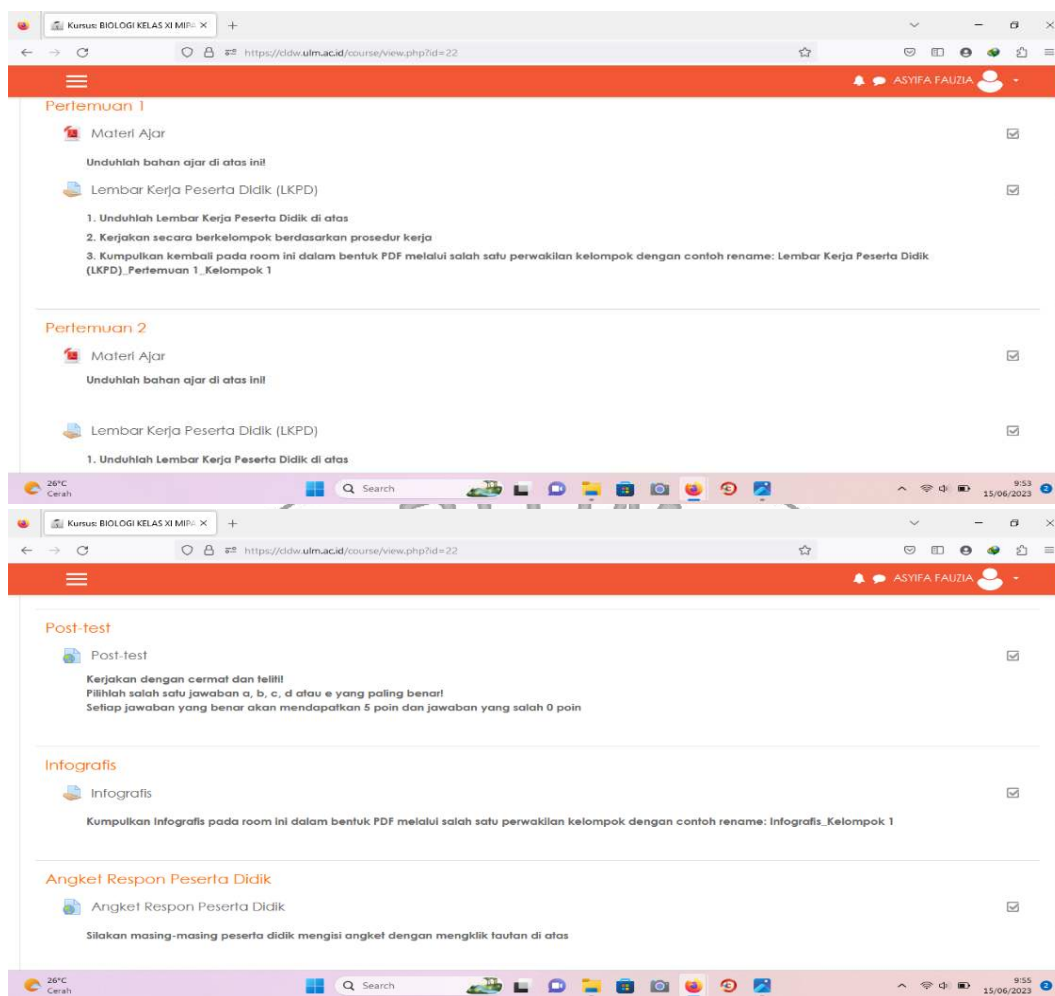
Kursus: BIOLOGI KELAS XI MIPA ×
https://cldw.ulm.ac.id/course/view.php?id=22
ASYIFA FAUZIA

Pertemuan 1

Materi Ajar

Unduhlah bahan ajar di atas ini!

Lembar Kerja Peserta Didik (LKPD)

1. Unduhlah Lembar Kerja Peserta Didik di atas

2. Kerjakan secara berkelompok berdasarkan prosedur kerja

3. Kumpulkan kembali pada room ini dalam bentuk PDF melalui salah satu perwakilan kelompok dengan contoh rename: Lembar Kerja Peserta Didik (LKPD)_Pertemuan 1_Kelompok 1

Pertemuan 2

Materi Ajar

Unduhlah bahan ajar di atas ini!

Lembar Kerja Peserta Didik (LKPD)

1. Unduhlah Lembar Kerja Peserta Didik di atas

26°C Cerah
Search
9:53 15/06/2023

Kursus: BIOLOGI KELAS XI MIPA ×
https://cldw.ulm.ac.id/course/view.php?id=22
ASYIFA FAUZIA

Post-test

Post-test

Kerjakan dengan cermat dan teliti!
Pilihlah salah satu jawaban a, b, c, d atau e yang paling benar!
Setiap jawaban yang benar akan mendapatkan 5 poin dan jawaban yang salah 0 poin

Infografis

Infografis

Kumpulkan Infografis pada room ini dalam bentuk PDF melalui salah satu perwakilan kelompok dengan contoh rename: Infografis_Kelompok 1

Angket Respon Peserta Didik

Angket Respon Peserta Didik

Silakan masing-masing peserta didik mengisi angket dengan mengklik tautan di atas

26°C Cerah
Search
9:55 15/06/2023